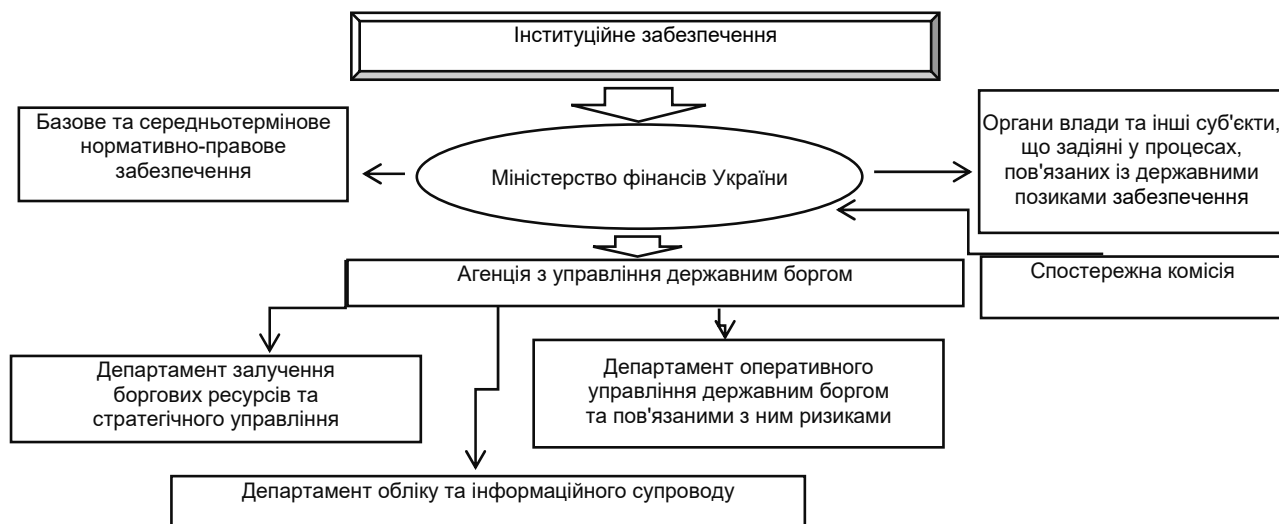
Інституційне забезпечення

Базове та середньотермінове нормативно-правове забезпечення

Міністерство фінансів України

Органи влади та інші суб'єкти, що задіяні у процесах, пов'язаних із державними позиками забезпечення

Агенція з управління державним боргом

Спостережна комісія

Департамент залучення боргових ресурсів та стратегічного управління

Департамент оперативного управління державним боргом та пов'язаними з ним ризиками

Департамент обліку та інформаційного супроводу